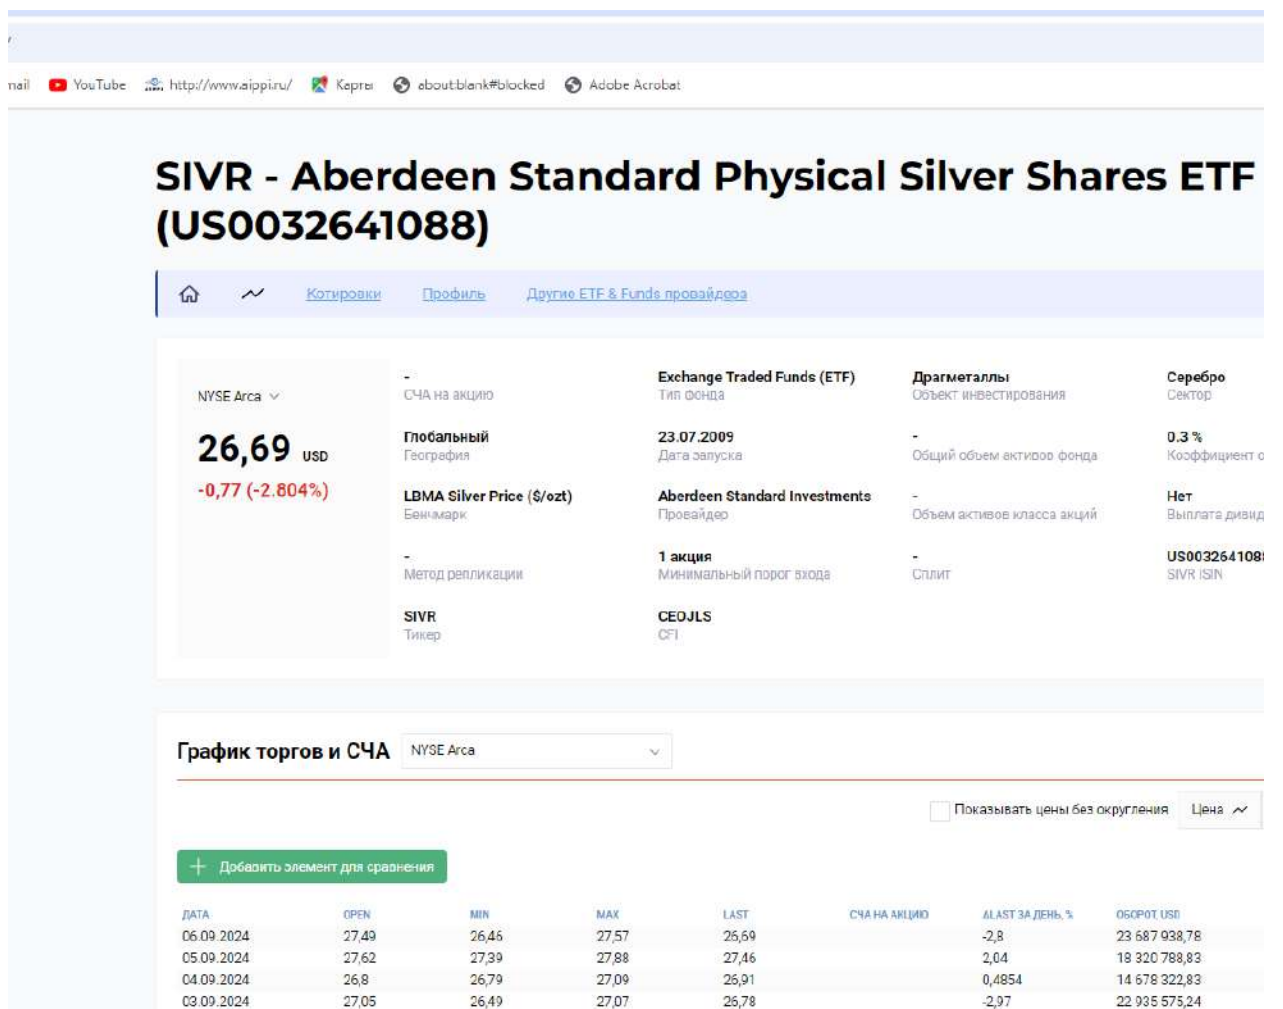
nail YouTube http://www.aippi.ru/ Карты about:blank#blocked Adobe Acrobat

SIVR - Aberdeen Standard Physical Silver Shares ETF (US0032641088)

Котировки Профиль Другие ETF & Funds провайдера

NYSE Arca

26,69 USD

-0,77 (-2.804%)

-
СЧА на акцию

Глобальный
География

LBMA Silver Price ($/ozt)
Бенчмарк

-
Метод репликации

SIVR
Тикер

Exchange Traded Funds (ETF)
Тип фонда

23.07.2009
Дата запуска

Aberdeen Standard Investments
Провайдер

1 акция
Минимальный порог входа

CEOJLS
CFI

Драгметаллы
Объект инвестирования

-
Общий объем активов фонда

-
Объем активов класса акций

-
Сплит

Серебро
Сектор

0.3 %
Коэффициент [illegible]

Нет
Выплата дивид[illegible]

US003264108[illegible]
SIVR ISIN

График торгов и СЧА NYSE Arca

Показывать цены без округления Цена

Добавить элемент для сравнения

| ДАТА | OPEN | MIN | MAX | LAST | СЧА НА АКЦИЮ | ΔLAST ЗА ДЕНЬ, % | ОБОРОТ, USD |
|---|---|---|---|---|---|---|---|
| 06.09.2024 | 27,49 | 26,46 | 27,57 | 26,69 | | -2,8 | 23 687 938,78 |
| 05.09.2024 | 27,62 | 27,39 | 27,88 | 27,46 | | 2,04 | 18 320 788,83 |
| 04.09.2024 | 26,8 | 26,79 | 27,09 | 26,91 | | 0,4854 | 14 678 322,83 |
| 03.09.2024 | 27,05 | 26,49 | 27,07 | 26,78 | | -2,97 | 22 935 575,24 |